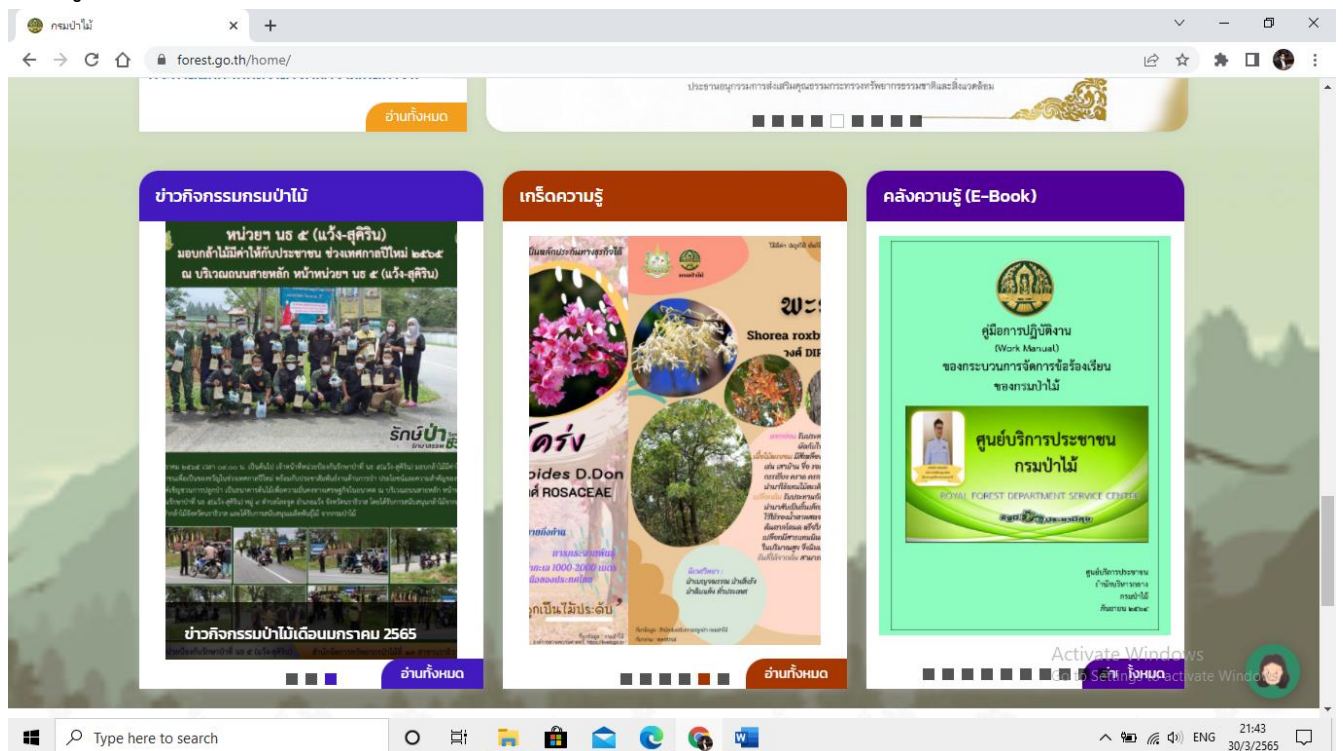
กรมป่าไม้

forest.go.th/home/

อ่านทั้งหมด

ประธานอนุกรรมการส่งเสริมคุณธรรมกระทรวงทรัพยากรธรรมชาติและสิ่งแวดล้อม

ข่าวกิจกรรมกรมป่าไม้

หน่วยฯ นธ ๕ (แว้ง-สุคิริน)
มอบกล้าไม้มีค่าให้กับประชาชน ช่วงเทศกาลปีใหม่ ๒๕๖๕
ณ บริเวณถนนสายหลัก หน้าหน่วยฯ นธ ๕ (แว้ง-สุคิริน)

รักษ์ป่า

ข่าวกิจกรรมป่าไม้เดือนมกราคม 2565

อ่านทั้งหมด

เกร็ดความรู้

พะ
Shorea roxb
วงศ์ DIP

โคร่ง
oides D.Don
ศ์ ROSACEAE

ปลูกเป็นไม้ประดับ

อ่านทั้งหมด

คลังความรู้ (E-Book)

คู่มือการปฏิบัติงาน
(Work Manual)
ของกระบวนการจัดการข้อร้องเรียน
ของกรมป่าไม้

ศูนย์บริการประชาชน
กรมป่าไม้

ROYAL FOREST DEPARTMENT SERVICE CENTER

ศูนย์บริการประชาชน
สำนักบริหารกลาง
กรมป่าไม้
กันยายน ๒๕๖๔

อ่านทั้งหมด

Activate Windows
Go to Settings to activate Windows.

Type here to search

ENG
21:43
30/3/2565